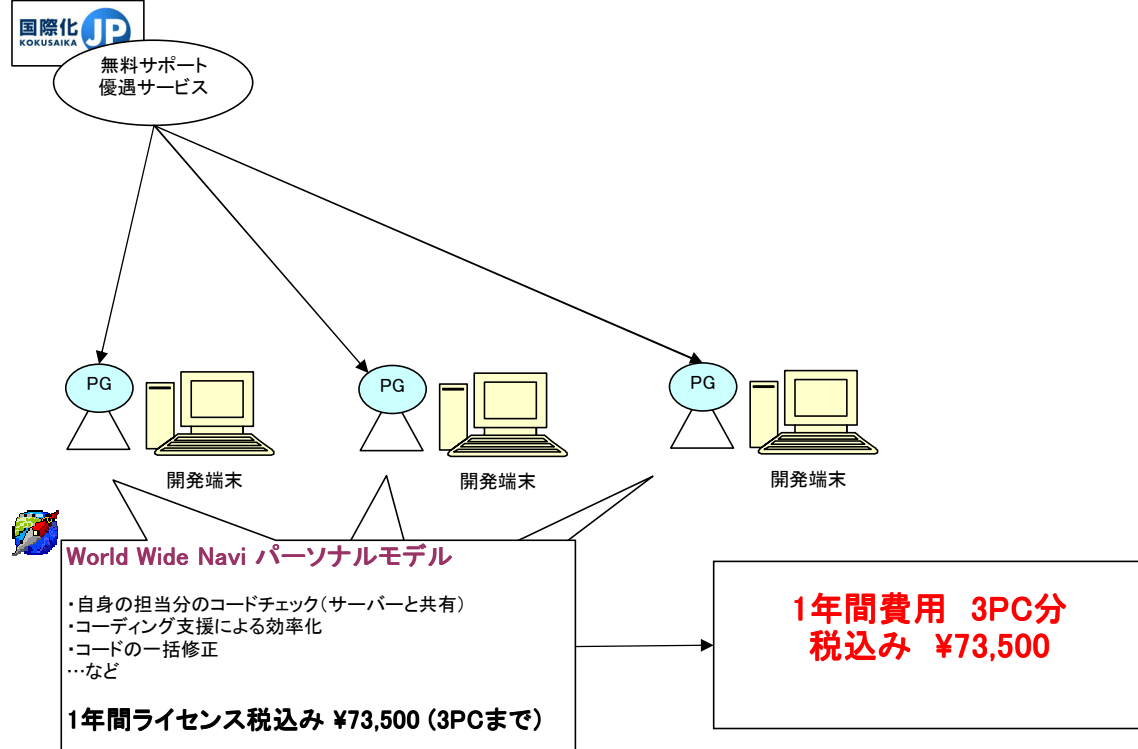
国際化 JP
KOKUSAIKA

無料サポート
優遇サービス

PG

開発端末

PG

開発端末

PG

開発端末

World Wide Navi パーソナルモデル

・自身の担当分のコードチェック（サーバーと共有）
・コーディング支援による効率化
・コードの一括修正
…など

1年間ライセンス税込み ¥73,500 (3PCまで)

1年間費用　3PC分
税込み　¥73,500